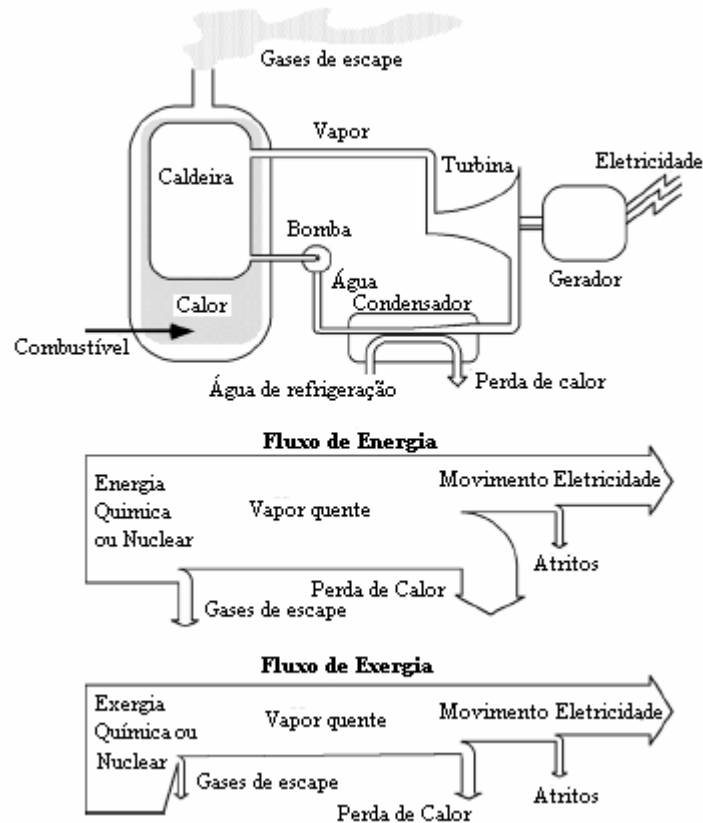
Gases de escape

Vapor

Caldeira

Turbina

Eletricidade

Bomba

Gerador

Água

Calor

Condensador

Combustível

Água de refrigeração

Perda de calor

Fluxo de Energia

Energia Química ou Nuclear

Vapor quente

Movimento Eletricidade

Atritos

Perda de Calor

Gases de escape

Fluxo de Exergia

Exergia Química ou Nuclear

Vapor quente

Movimento Eletricidade

Gases de escape

Atritos

Perda de Calor